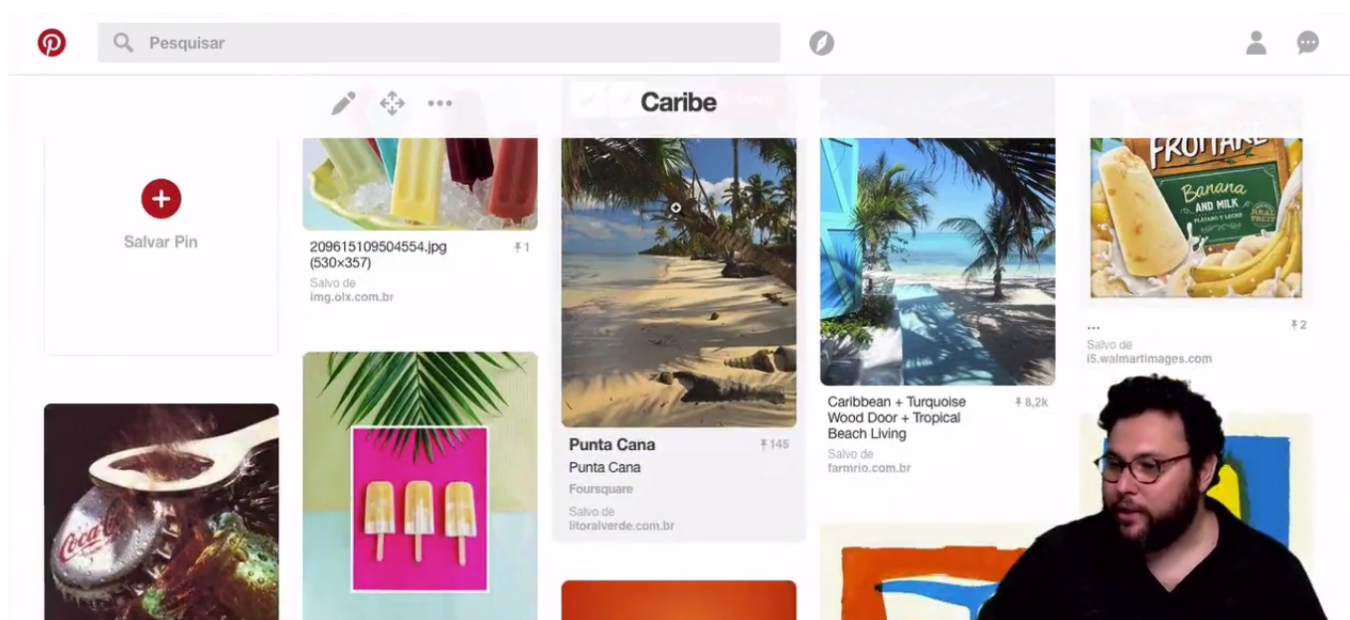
Pesquisar

Caribe

Salvar Pin

209615109504554.jpg (530×357)
1
Salvo de
img.olx.com.br

Punta Cana
145
Punta Cana
Foursquare
Salvo de
litoralverde.com.br

Caribbean + Turquoise Wood Door + Tropical Beach Living
8,2k
Salvo de
farmrio.com.br

FRUTARE
Banana AND MILK

...
2
Salvo de
i5.walmartimages.com

Coca-Cola